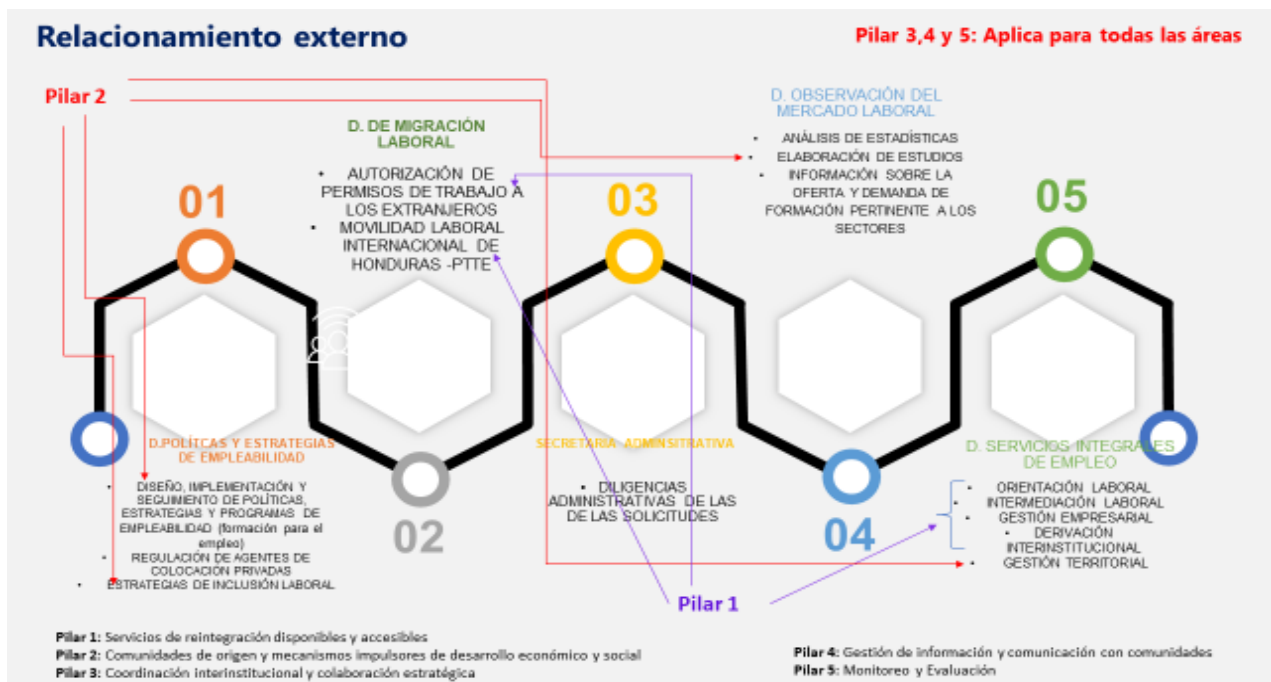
Relacionamiento externo

Pilar 3,4 y 5: Aplica para todas las áreas

Pilar 2

D. DE MIGRACIÓN LABORAL

• AUTORIZACIÓN DE PERMISOS DE TRABAJO A LOS EXTRANJEROS
• MOVILIDAD LABORAL INTERNACIONAL DE HONDURAS -PTTE

D. OBSERVACIÓN DEL MERCADO LABORAL

• ANÁLISIS DE ESTADÍSTICAS
• ELABORACIÓN DE ESTUDIOS
• INFORMACIÓN SOBRE LA OFERTA Y DEMANDA DE FORMACIÓN PERTINENTE A LOS SECTORES

01

03

05

D.POLÍTICAS Y ESTRATEGIAS DE EMPLEABILIDAD

• DISEÑO, IMPLEMENTACIÓN Y SEGUIMIENTO DE POLÍTICAS, ESTRATEGIAS Y PROGRAMAS DE EMPLEABILIDAD (formación para el empleo)
• REGULACIÓN DE AGENTES DE COLOCACIÓN PRIVADAS
• ESTRATEGIAS DE INCLUSIÓN LABORAL

02

SECRETARIA ADMINSITRATIVA

• DILIGENCIAS ADMINISTRATIVAS DE LAS DE LAS SOLICITUDES

04

D. SERVICIOS INTEGRALES DE EMPLEO

• ORIENTACIÓN LABORAL
• INTERMEDIACIÓN LABORAL
• GESTIÓN EMPRESARIAL
• DERIVACIÓN INTERINSTITUCIONAL
• GESTIÓN TERRITORIAL

Pilar 1

Pilar 1: Servicios de reintegración disponibles y accesibles
Pilar 2: Comunidades de origen y mecanismos impulsores de desarrollo económico y social
Pilar 3: Coordinación interinstitucional y colaboración estratégica

Pilar 4: Gestión de información y comunicación con comunidades
Pilar 5: Monitoreo y Evaluación